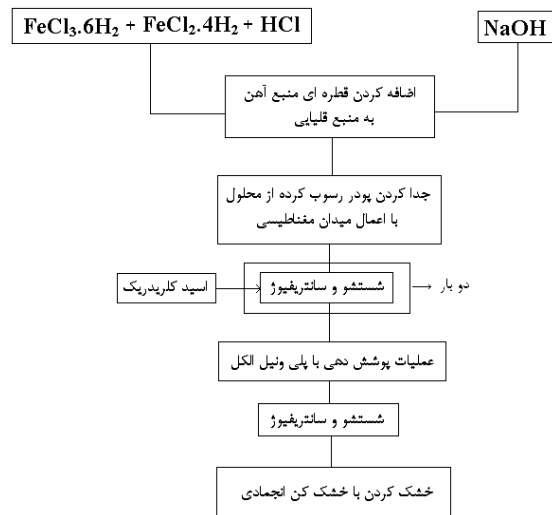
$FeCl_3.6H_2 + FeCl_2.4H_2 + HCl$

NaOH

اضافه کردن قطره ای منبع آهن به منبع قلیایی

جدا کردن پودر رسوب کرده از محلول با اعمال میدان مغناطیسی

اسید کلریدریک

شستشو و سانتریفیوژ

دو بار

عملیات پوشش دهی با پلی ونیل الکل

شستشو و سانتریفیوژ

خشک کردن با خشک کن انجمادی